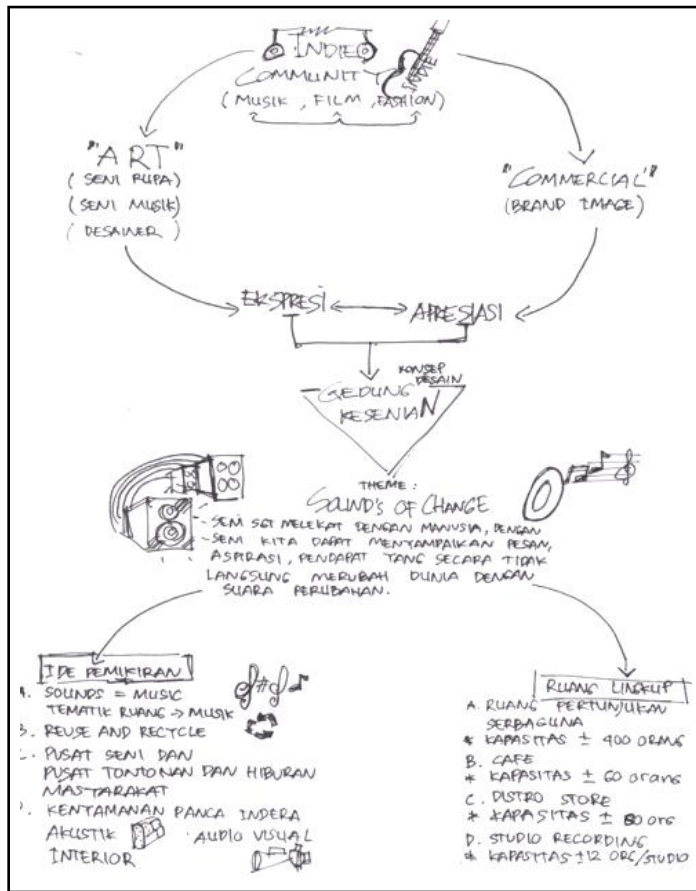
INDIE
COMMUNITY
(MUSIK, FILM, FASHION)

"ART"
(SENI RUPA)
(SENI MUSIK)
(DESAINER)

"COMMERCIAL"
(BRAND IMAGE)

EKSPRESI ⟷ APRESIASI

KONSEP DESAIN
GEDUNG KESENIAN

THEME :
SOUND'S OF CHANGE

- SENI SGT MELEKAT DENGAN MANUSIA, DENGAN
- SENI KITA DAPAT MENYAMPAIKAN PESAN, ASPIRASI, PENDAPAT YANG SECARA TIDAK LANGSUNG MERUBAH DUNIA DENGAN SUARA PERUBAHAN.

IDE PEMIKIRAN
1. SOUNDS = MUSIC
TEMATIK RUANG → MUSIK
2. REUSE AND RECYCLE
3. PUSAT SENI DAN PUSAT TONTONAN DAN HIBURAN MASYARAKAT
4. KENTAMANAN PANCA INDERA
AKUSTIK AUDIO VISUAL
INTERIOR

RUANG LINGKUP
A. RUANG PERTUNJUKAN SERBAGUNA
* KAPASITAS ± 400 ORANG
B. CAFE
* KAPASITAS ± 60 orang
C. DISTRO STORE
* KAPASITAS ± 80 org
D. STUDIO RECORDING
* KAPASITAS ± 12 ORG/STUDIO